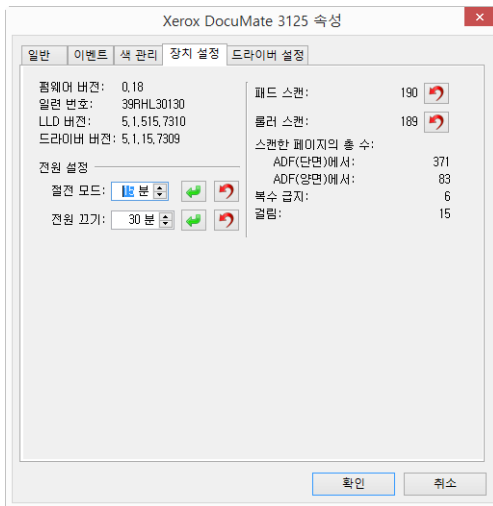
Xerox DocuMate 3125 속성

일반 | 이벤트 | 색 관리 | 장치 설정 | 드라이버 설정

펌웨어 버전: 0.18
일련 번호: 39RHL30130
LLD 버전: 5.1.515.7310
드라이버 버전: 5.1.15.7309

전원 설정
절전 모드: 15 분
전원 끄기: 30 분

패드 스캔: 190
롤러 스캔: 189
스캔한 페이지의 총 수:
ADF(단면)에서: 371
ADF(양면)에서: 83
복수 급지: 6
걸림: 15

확인 | 취소